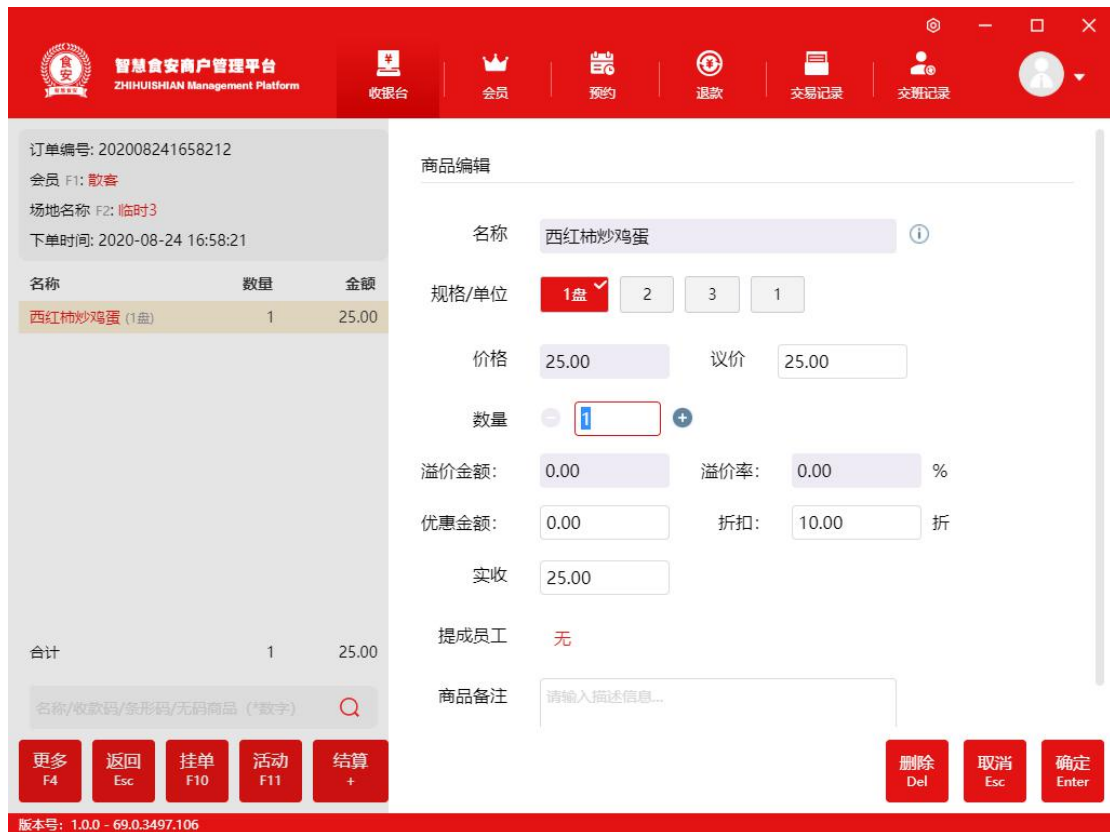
食安

智慧食安商户管理平台
ZHIHUISHIAN Management Platform

收银台 会员 预约 退款 交易记录 交班记录

订单编号: 202008241658212
会员 F1: 散客
场地名称 F2: 临时3
下单时间: 2020-08-24 16:58:21

| 名称 | 数量 | 金额 |
|---|---|---|
| 西红柿炒鸡蛋 (1盘) | 1 | 25.00 |

合计 1 25.00

名称/收款码/条形码/无码商品 (*数字)

更多 F4
返回 Esc
挂单 F10
活动 F11
结算 +

商品编辑

名称 西红柿炒鸡蛋

规格/单位 1盘 2 3 1

价格 25.00 议价 25.00

数量 1

溢价金额: 0.00 溢价率: 0.00 %

优惠金额: 0.00 折扣: 10.00 折

实收 25.00

提成员工 无

商品备注 请输入描述信息...

删除 Del
取消 Esc
确定 Enter

版本号: 1.0.0 - 69.0.3497.106